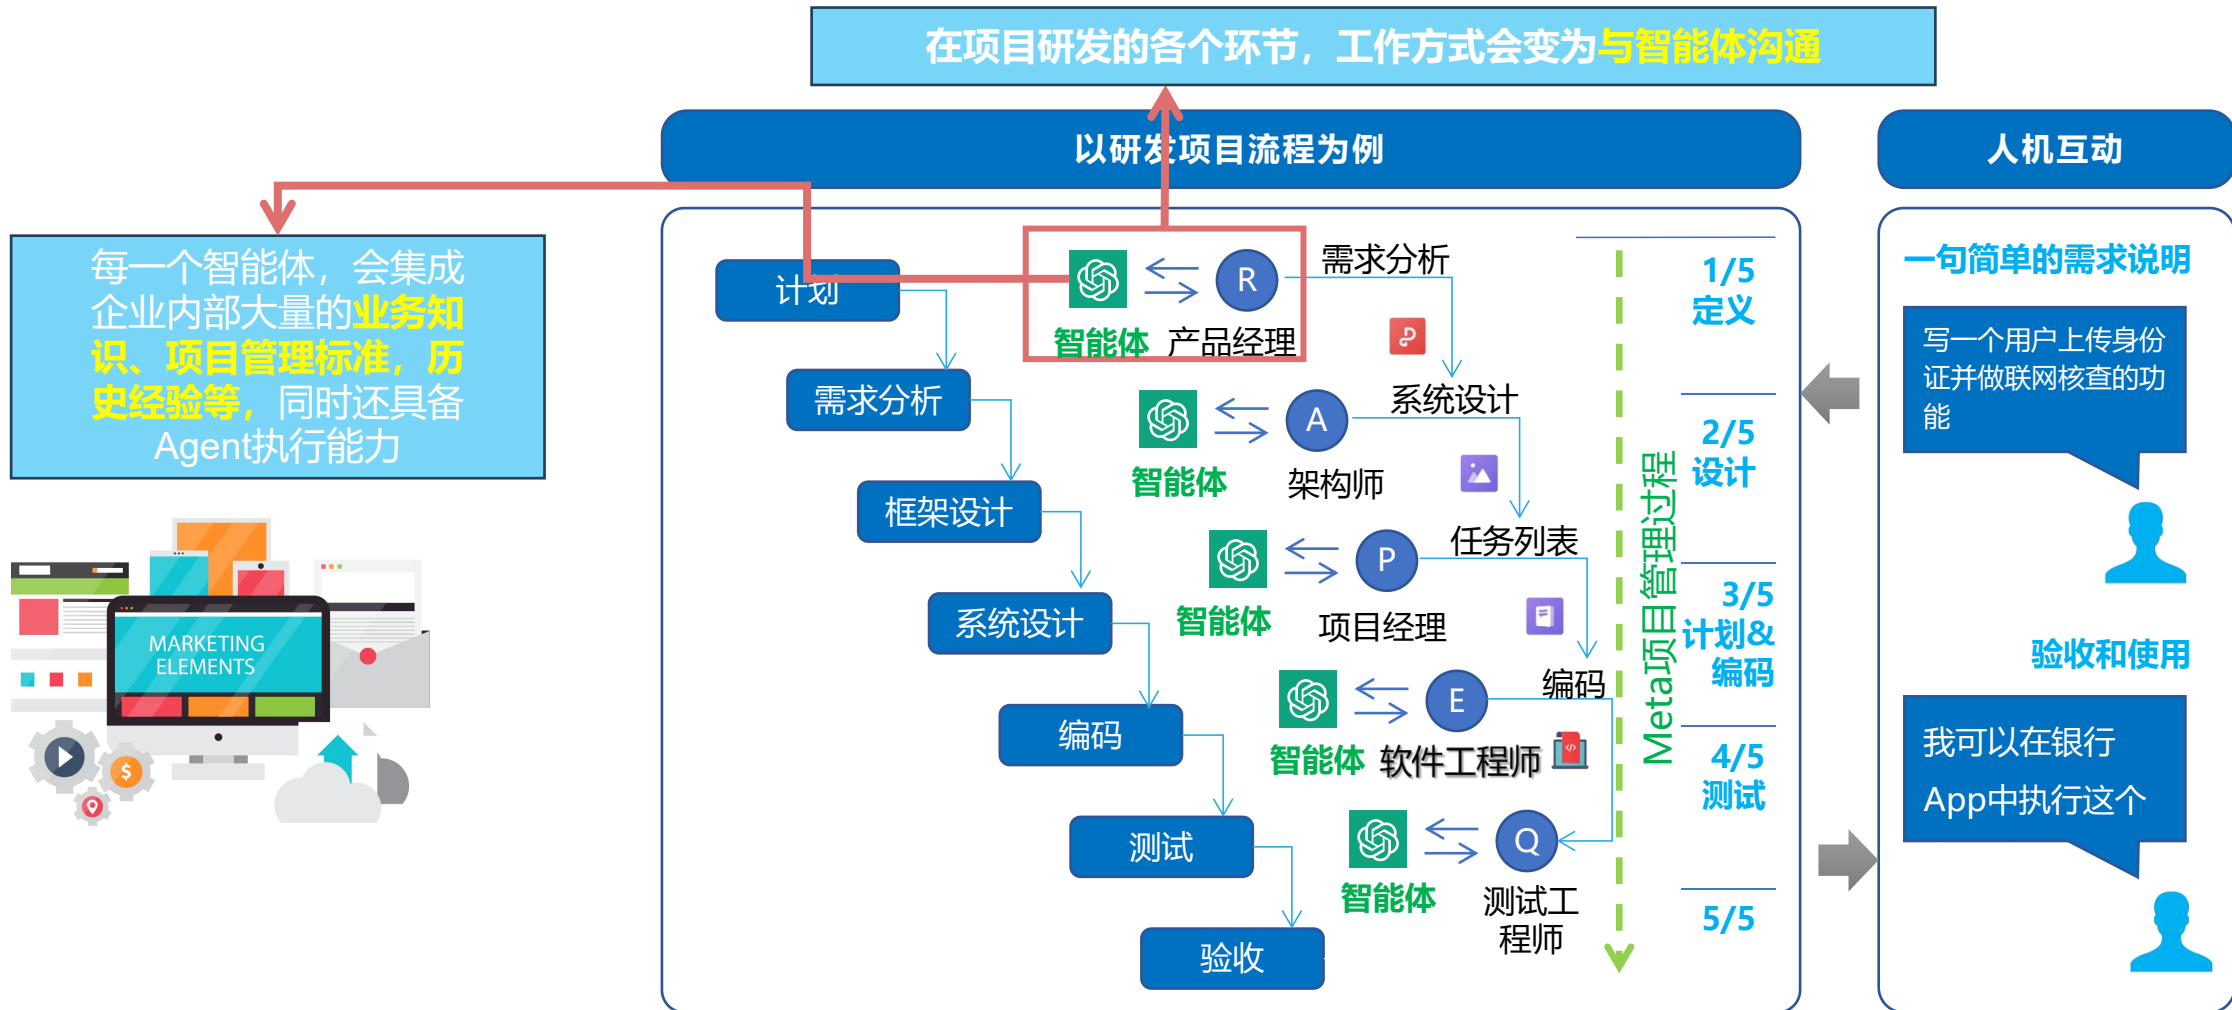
在项目研发的各个环节，工作方式会变为与智能体沟通

以研发项目流程为例

人机互动

每一个智能体，会集成企业内部大量的业务知识、项目管理标准，历史经验等，同时还具备Agent执行能力

MARKETING ELEMENTS

计划

需求分析

框架设计

系统设计

编码

测试

验收

R
智能体 产品经理
需求分析

A
智能体 架构师
系统设计

P
智能体 项目经理
任务列表

E
智能体 软件工程师
编码

Q
智能体 测试工程师

Meta项目管理过程

1/5 定义

2/5 设计

3/5 计划&编码

4/5 测试

5/5

一句简单的需求说明

写一个用户上传身份证并做联网核查的功能

验收和使用

我可以在银行App中执行这个